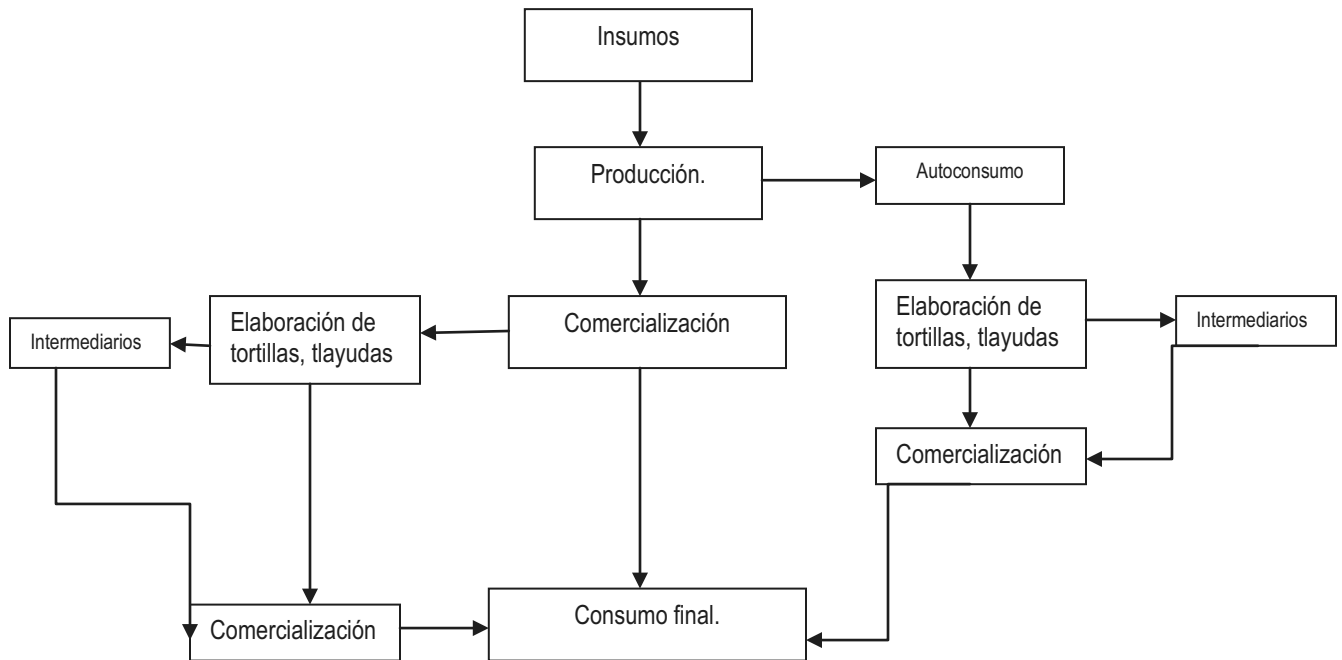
Insumos

Producción.

Autoconsumo

Intermediarios

Elaboración de tortillas, tlayudas

Comercialización

Elaboración de tortillas, tlayudas

Intermediarios

Comercialización

Comercialización

Consumo final.